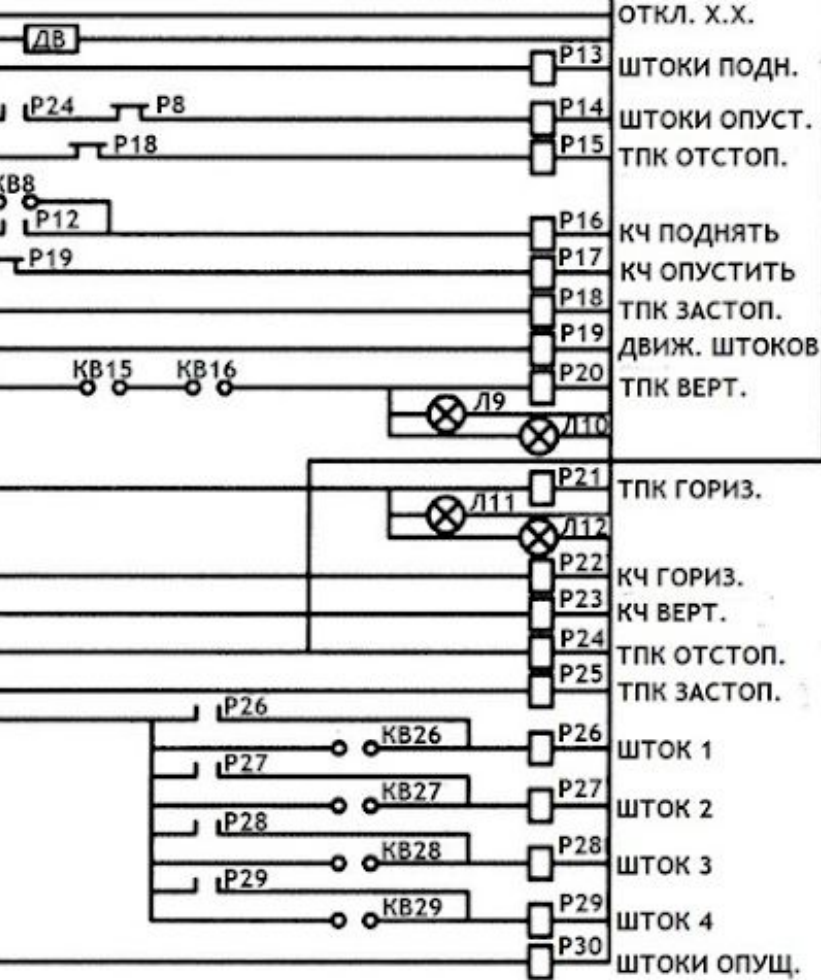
ДВ
ОТКЛ. Х.Х.
Р13
ШТОКИ ПОДН.
Р24
Р8
Р14
ШТОКИ ОПУСТ.
Р18
Р15
ТПК ОТСТОП.
КВ8
Р12
Р16
КЧ ПОДНЯТЬ
Р19
Р17
КЧ ОПУСТИТЬ
Р18
ТПК ЗАСТОП.
Р19
ДВИЖ. ШТОКОВ
КВ15
КВ16
Р20
ТПК ВЕРТ.
Л9
Л10
Р21
ТПК ГОРИЗ.
Л11
Л12
Р22
КЧ ГОРИЗ.
Р23
КЧ ВЕРТ.
Р24
ТПК ОТСТОП.
Р25
ТПК ЗАСТОП.
Р26
КВ26
Р26
ШТОК 1
Р27
КВ27
Р27
ШТОК 2
Р28
КВ28
Р28
ШТОК 3
Р29
КВ29
Р29
ШТОК 4
Р30
ШТОКИ ОПУЩ.